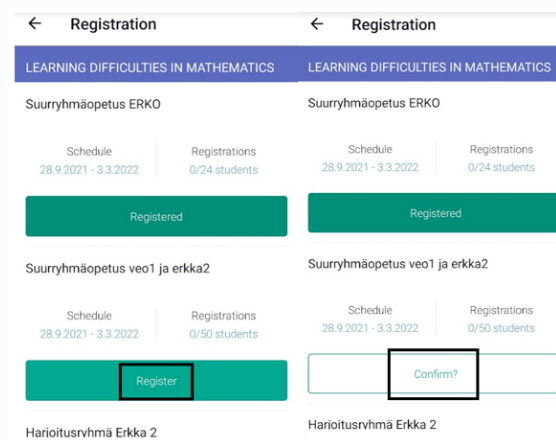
← Registration

LEARNING DIFFICULTIES IN MATHEMATICS

Suurryhmäopetus ERKO

Schedule
28.9.2021 - 3.3.2022

Registrations
0/24 students

Registered

Suurryhmäopetus veo1 ja erkka2

Schedule
28.9.2021 - 3.3.2022

Registrations
0/50 students

Register

Harjoitusryhmä Erkka 2

← Registration

LEARNING DIFFICULTIES IN MATHEMATICS

Suurryhmäopetus ERKO

Schedule
28.9.2021 - 3.3.2022

Registrations
0/24 students

Registered

Suurryhmäopetus veo1 ja erkka2

Schedule
28.9.2021 - 3.3.2022

Registrations
0/50 students

Confirm?

Harjoitusryhmä Erkka 2